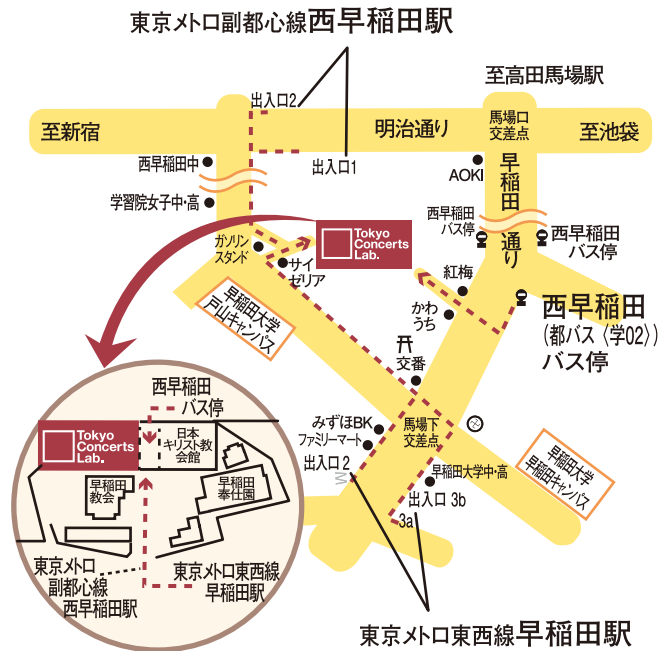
東京メトロ副都心線西早稲田駅

至高田馬場駅

出入口2

至新宿

明治通り

馬場口交差点

至池袋

出入口1

西早稲田中

AOKI

早稲田通り

学習院女子中・高

西早稲田バス停

西早稲田バス停

ガソリンスタンド

Tokyo Concerts Lab.

サイゼリア

紅梅

早稲田大学戸山キャンパス

かわうち

西早稲田
（都バス〈学02〉）
バス停

交番

みずほBK

ファミリーマート

馬場下交差点

早稲田大学早稲田キャンパス

出入口 2

早稲田大学中・高

出入口 3b

3a

西早稲田バス停

Tokyo Concerts Lab.

日本キリスト教会館

早稲田教会

早稲田奉仕園

東京メトロ副都心線西早稲田駅

東京メトロ東西線早稲田駅

東京メトロ東西線早稲田駅